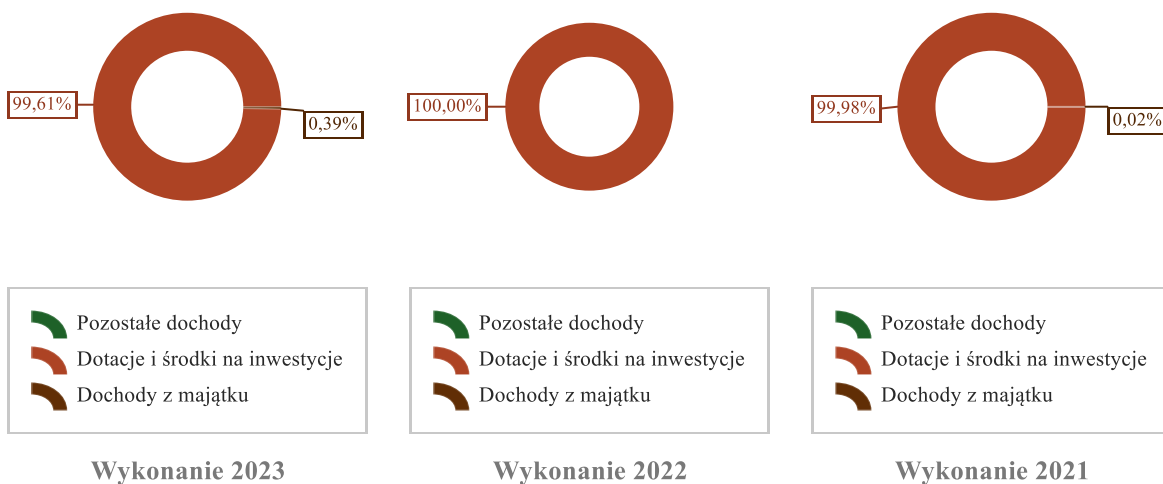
99,61%

0,39%

100,00%

99,98%

0,02%

Pozostałe dochody
Dotacje i środki na inwestycje
Dochody z majątku

Pozostałe dochody
Dotacje i środki na inwestycje
Dochody z majątku

Pozostałe dochody
Dotacje i środki na inwestycje
Dochody z majątku

Wykonanie 2023

Wykonanie 2022

Wykonanie 2021